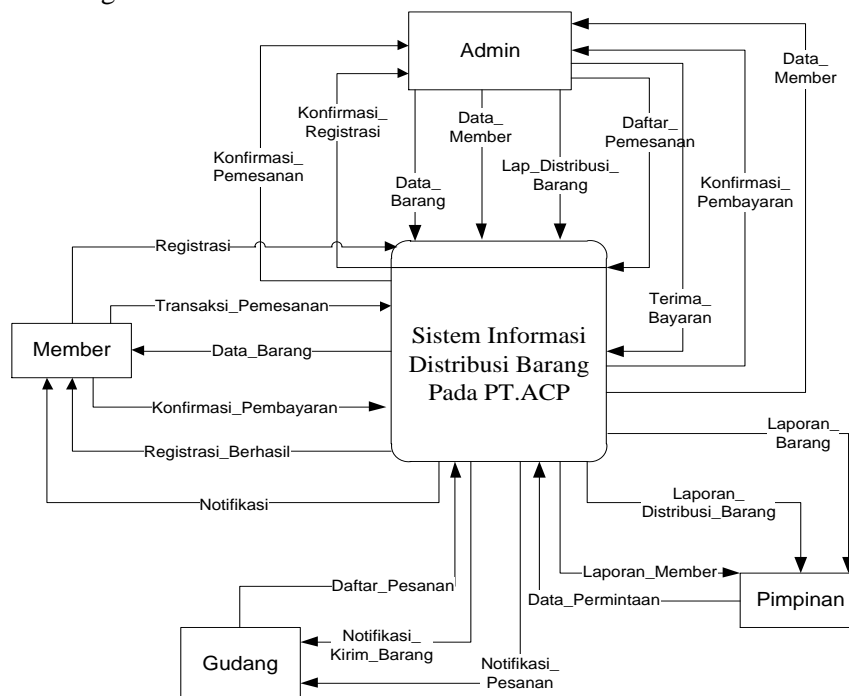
Admin

Data_ Member

Konfirmasi_ Registrasi

Data_ Member

Daftar_ Pemesanan

Konfirmasi_ Pemesanan

Data_ Barang

Lap_Distribusi_ Barang

Konfirmasi_ Pembayaran

Registrasi

Transaksi_Pemesanan

Terima_ Bayaran

Member

Data_Barang

Sistem Informasi Distribusi Barang Pada PT.ACP

Konfirmasi_Pembayaran

Registrasi_Berhasil

Laporan_ Barang

Notifikasi

Laporan_ Distribusi_Barang

Laporan_Member

Daftar_Pesanan

Data_Permintaan

Pimpinan

Notifikasi_ Kirim_Barang

Gudang

Notifikasi_ Pesanan